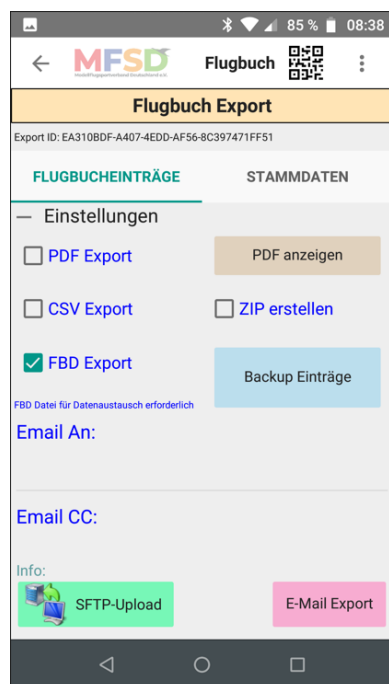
85 % 08:38

MFSD
Modellflugsportverband Deutschland e.V.

Flugbuch

Flugbuch Export

Export ID: EA310BDF-A407-4EDD-AF56-8C397471FF51

FLUGBUCHEINTRÄGE

STAMMDATEN

— Einstellungen

PDF Export

PDF anzeigen

CSV Export

ZIP erstellen

FBD Export

Backup Einträge

FBD Datei für Datenaustausch erforderlich

Email An:

Email CC:

Info:

SFTP-Upload

E-Mail Export